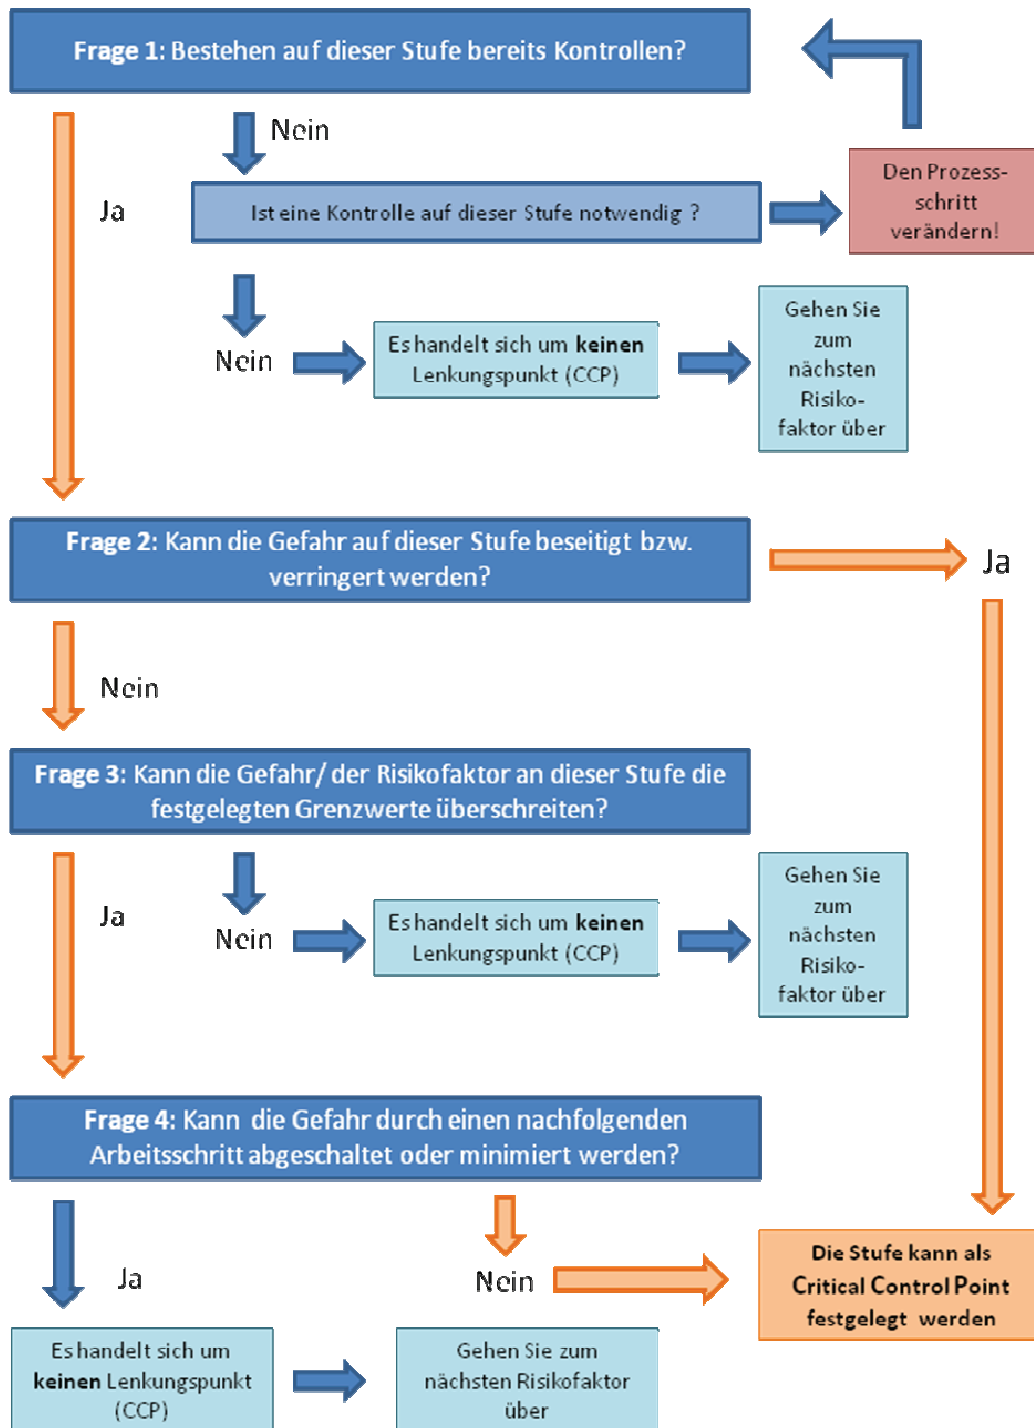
**Frage 1:** Bestehen auf dieser Stufe bereits Kontrollen?

Nein

Ja

Ist eine Kontrolle auf dieser Stufe notwendig ?

Den Prozessschritt verändern!

Nein

Es handelt sich um **keinen** Lenkungspunkt (CCP)

Gehen Sie zum nächsten Risikofaktor über

**Frage 2:** Kann die Gefahr auf dieser Stufe beseitigt bzw. verringert werden?

Ja

Nein

**Frage 3:** Kann die Gefahr/ der Risikofaktor an dieser Stufe die festgelegten Grenzwerte überschreiten?

Ja

Nein

Es handelt sich um **keinen** Lenkungspunkt (CCP)

Gehen Sie zum nächsten Risikofaktor über

**Frage 4:** Kann die Gefahr durch einen nachfolgenden Arbeitsschritt abgeschaltet oder minimiert werden?

Ja

Nein

**Die Stufe kann als Critical Control Point festgelegt werden**

Es handelt sich um **keinen** Lenkungspunkt (CCP)

Gehen Sie zum nächsten Risikofaktor über